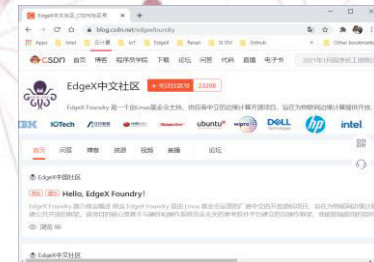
EdgeX中文社区_CSDN博客 ×
blog.csdn.net/edgexfoundry
Apps Intel IoT EdgeX Retail Github Other bookmarks
CSDN 首页 博客 程序员学院 下载 论坛 问答 代码 直播 电子书
EdgeX中文社区
EdgeX Foundry 是一个由Linux基金会主持，供应商中立的边缘计算开源项目，旨在为物联网边缘计算提供开放
IOTech ubuntu DELL Technologies intel
首页 问答 博客 资源 视频 直播 论坛
EdgeX中国社区
Hello, EdgeX Foundry!
EdgeX Foundry 简介 EdgeX Foundry 是由 Linux 基金会
EdgeX中国社区